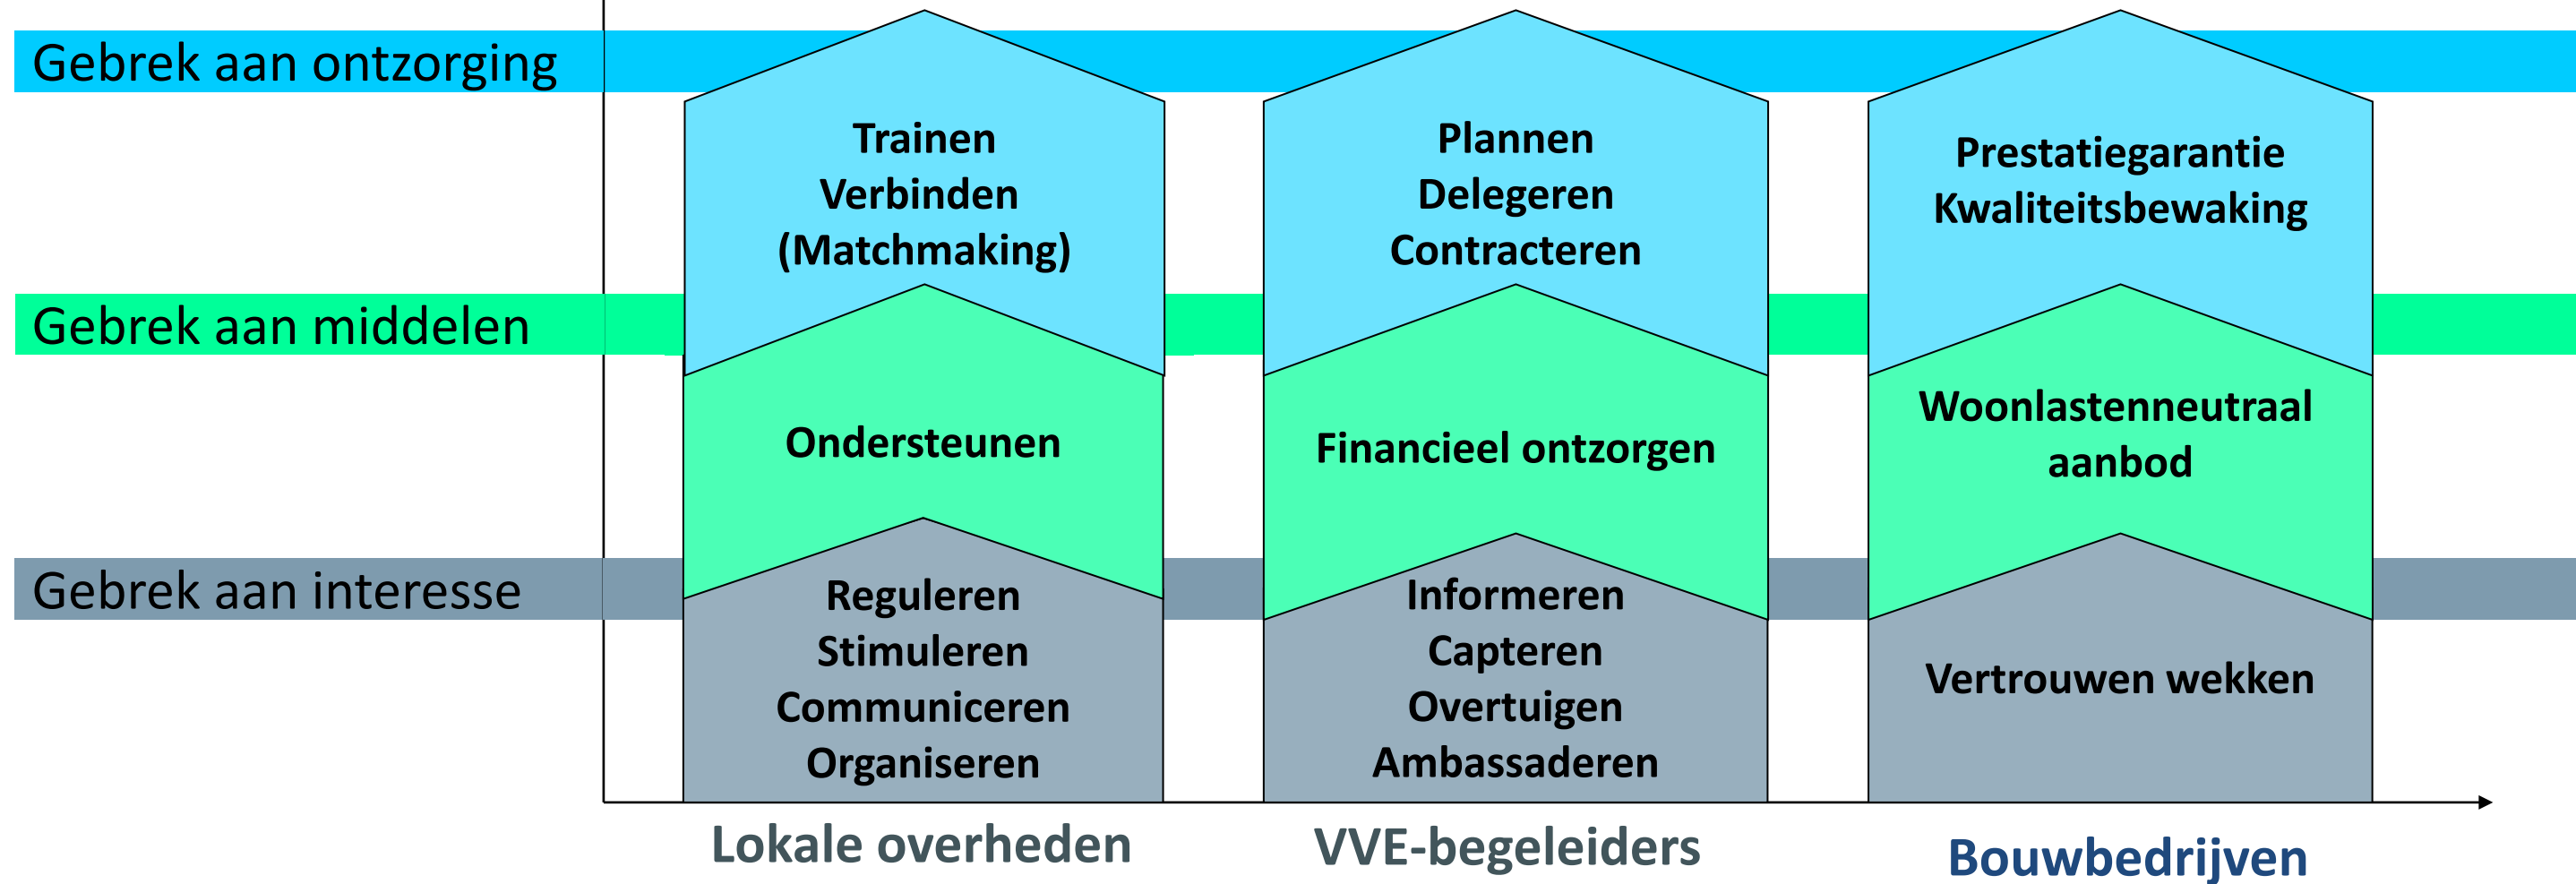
Gebrek aan ontzorging

Gebrek aan middelen

Gebrek aan interesse

Trainen
Verbinden
(Matchmaking)

Ondersteunen

Reguleren
Stimuleren
Communiceren
Organiseren

Plannen
Delegeren
Contracteren

Financieel ontzorgen

Informeren
Capteren
Overtuigen
Ambassaderen

Prestatiegarantie
Kwaliteitsbewaking

Woonlastenneutraal aanbod

Vertrouwen wekken

Lokale overheden

VVE-begeleiders

Bouwbedrijven